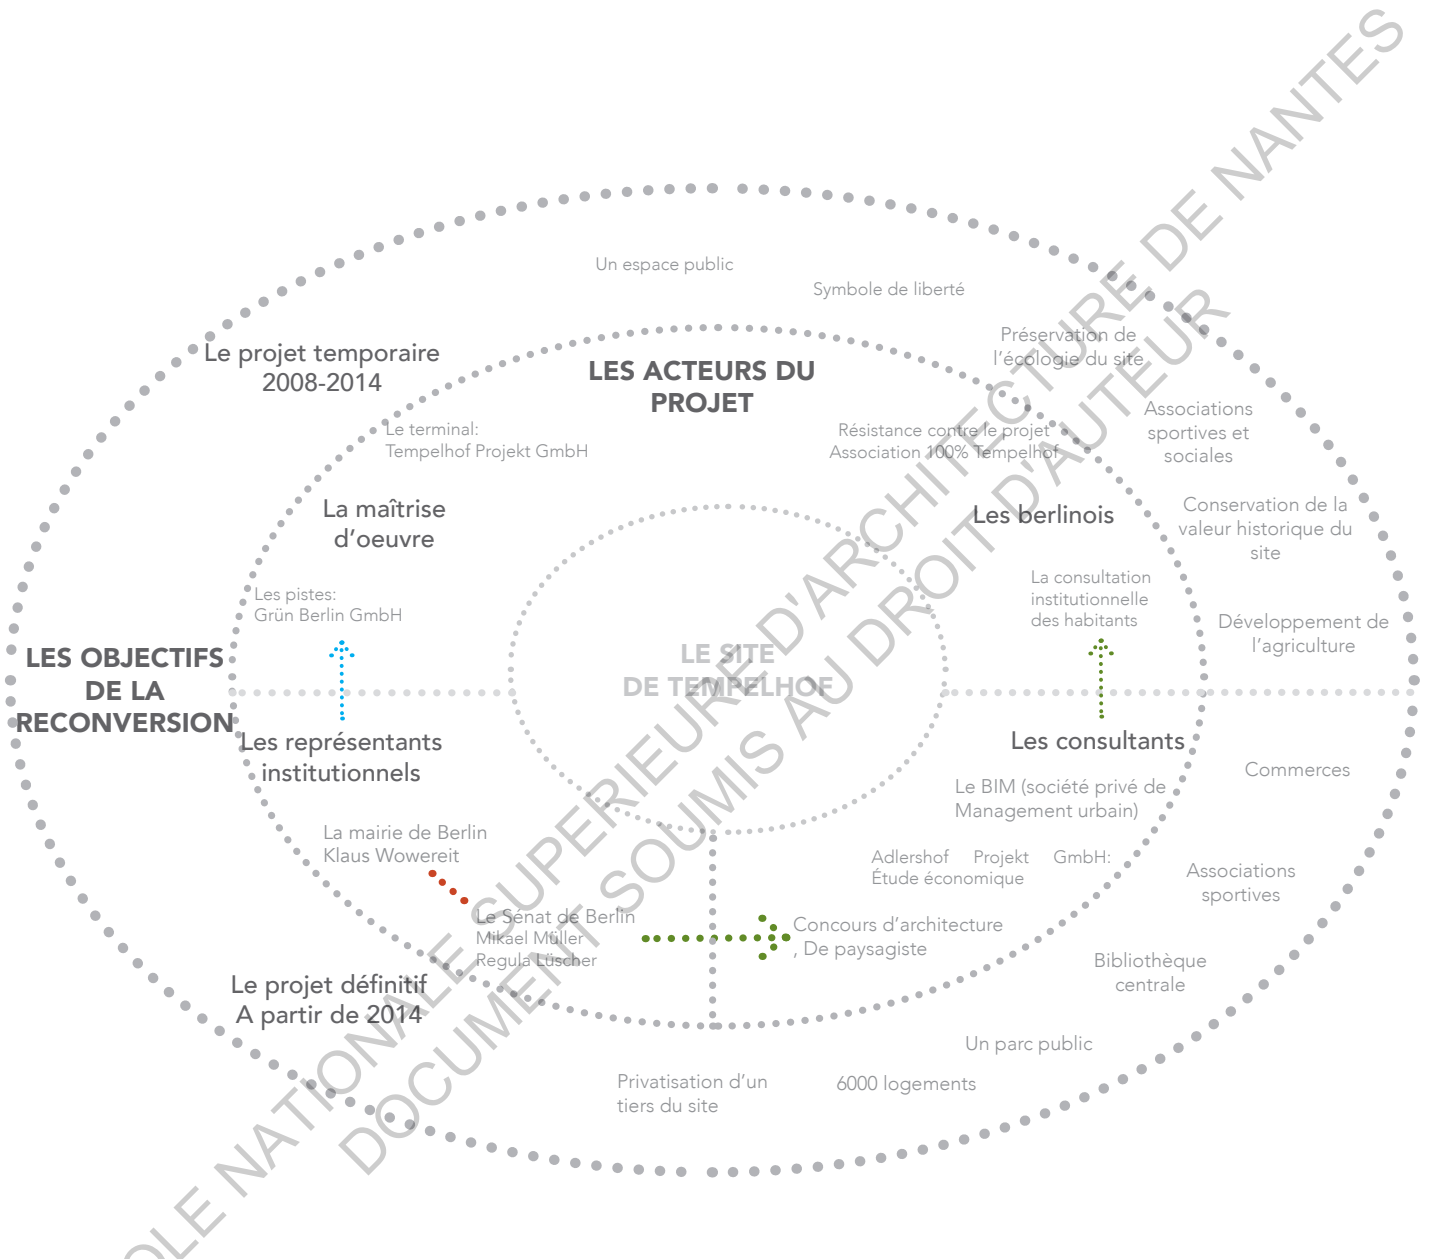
ÉCOLE NATIONALE SUPERIEURE D'ARCHITECTURE DE NANTES
DOCUMENT SOUMIS AU DROIT D'AUTEUR

Un espace public

Symbole de liberté

Préservation de l'écologie du site

Le projet temporaire 2008-2014

LES ACTEURS DU PROJET

Le terminal: Tempelhof Projekt GmbH

Résistance contre le projet Association 100% Tempelhof

Associations sportives et sociales

La maîtrise d'oeuvre

Les berlinois

Conservation de la valeur historique du site

Les pistes: Grün Berlin GmbH

La consultation institutionnelle des habitants

Développement de l'agriculture

LES OBJECTIFS DE LA RECONVERSION

LE SITE DE TEMPELHOF

Les représentants institutionnels

Les consultants

Commerces

Le BIM (société privé de Management urbain)

La mairie de Berlin Klaus Wowereit

Adlershof Projekt GmbH: Étude économique

Associations sportives

Le Sénat de Berlin Mikael Müller Regula Lüscher

Concours d'architecture , De paysagiste

Bibliothèque centrale

Le projet définitif A partir de 2014

Un parc public

Privatisation d'un tiers du site

6000 logements